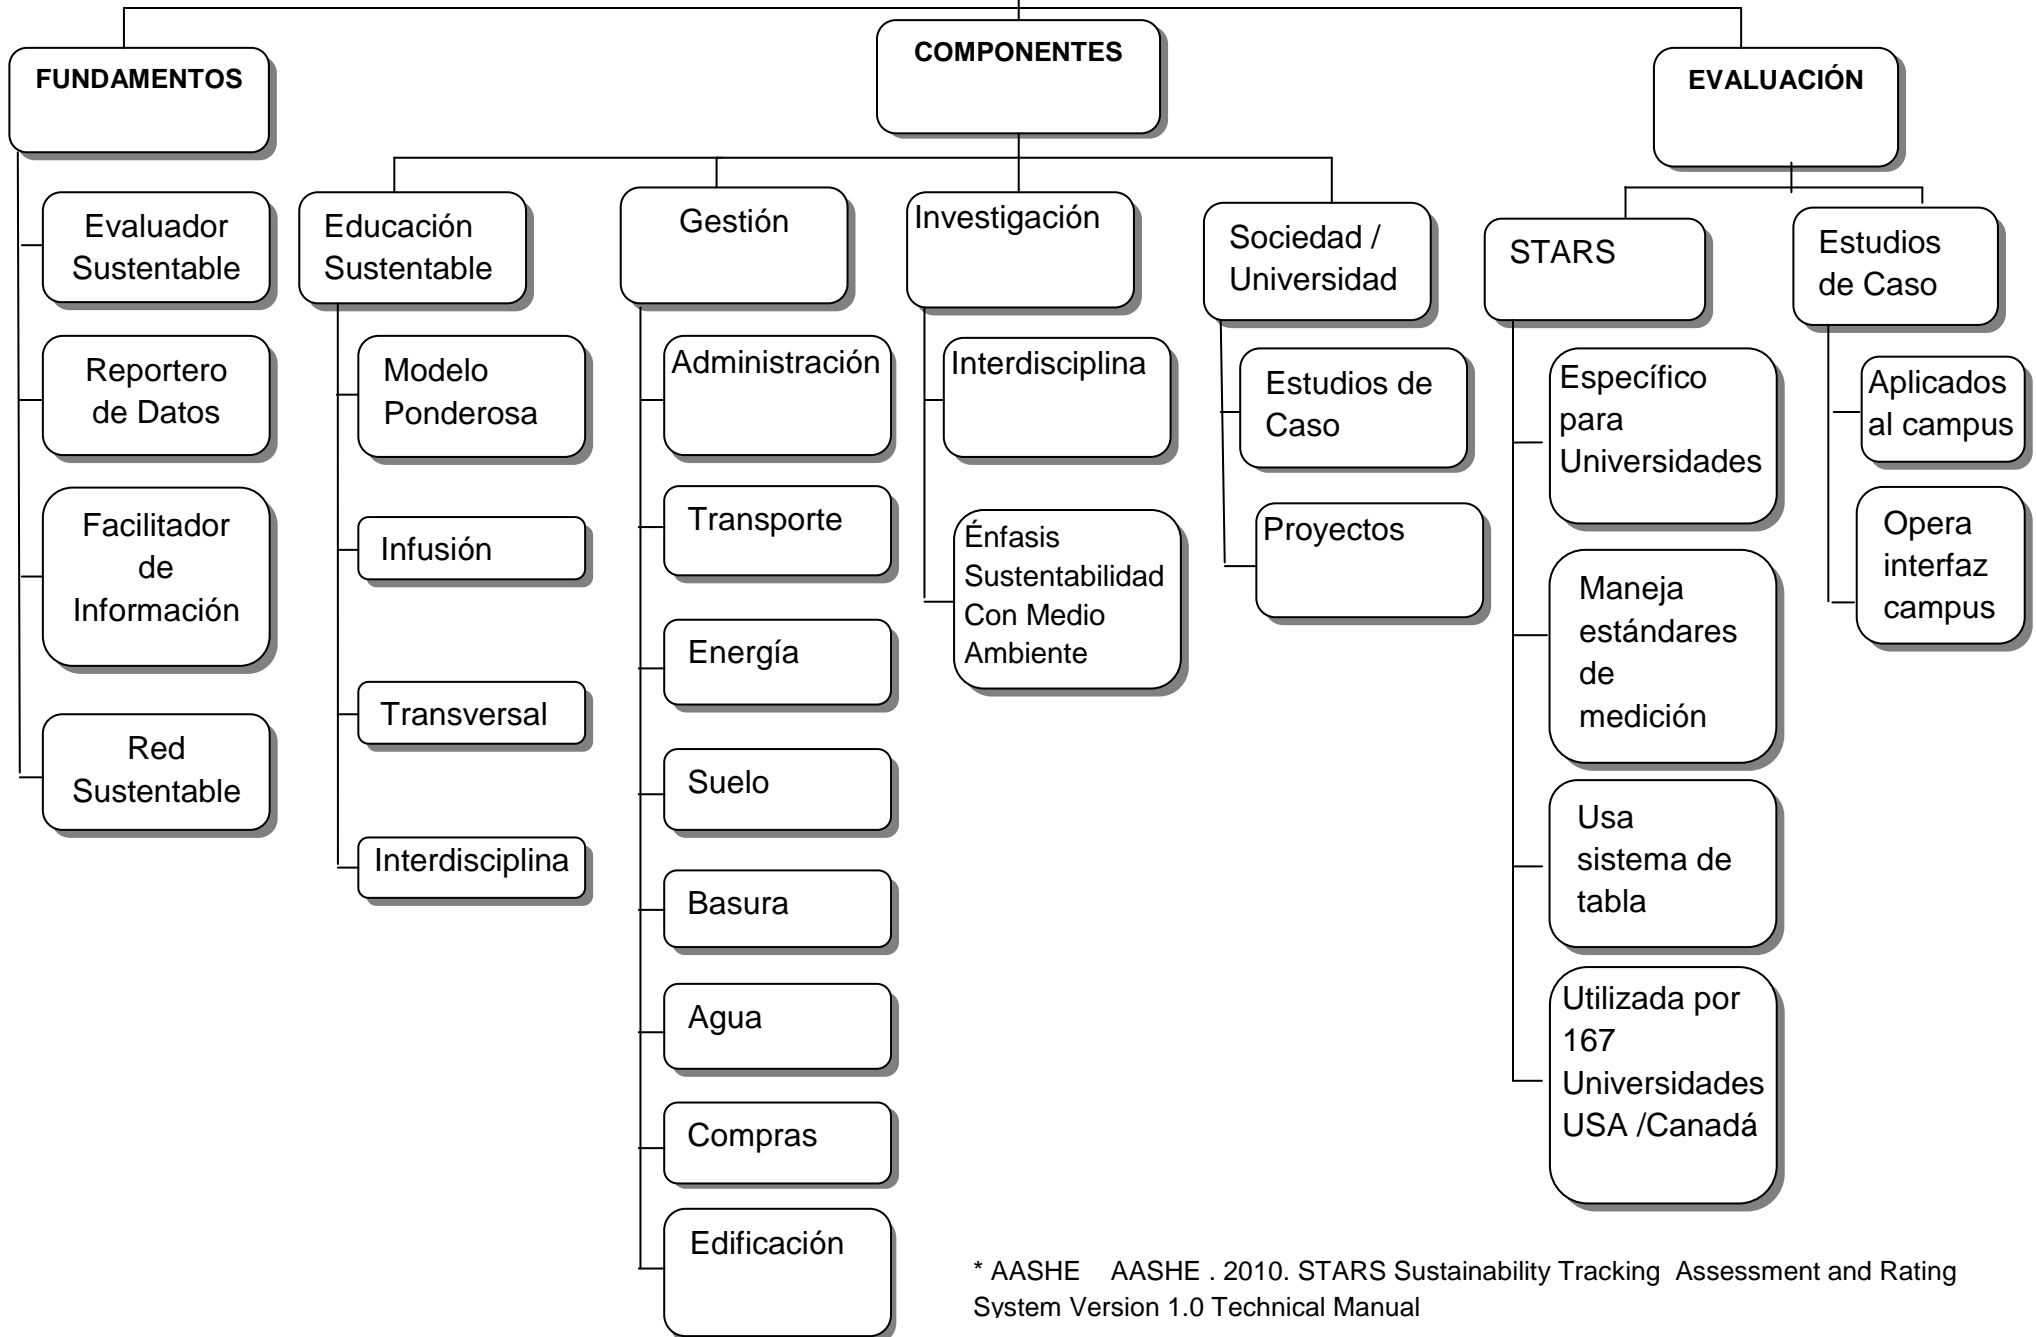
FUNDAMENTOS

COMPONENTES

EVALUACIÓN

Evaluador Sustentable

Reportero de Datos

Facilitador de Información

Red Sustentable

Educación Sustentable

Modelo Ponderosa

Infusión

Transversal

Interdisciplina

Gestión

Administración

Transporte

Energía

Suelo

Basura

Agua

Compras

Edificación

Investigación

Interdisciplina

Énfasis Sustentabilidad Con Medio Ambiente

Sociedad / Universidad

Estudios de Caso

Proyectos

STARS

Específico para Universidades

Maneja estándares de medición

Usa sistema de tabla

Utilizada por 167 Universidades USA /Canadá

Estudios de Caso

Aplicados al campus

Opera interfaz campus

* AASHE AASHE . 2010. STARS Sustainability Tracking Assessment and Rating System Version 1.0 Technical Manual